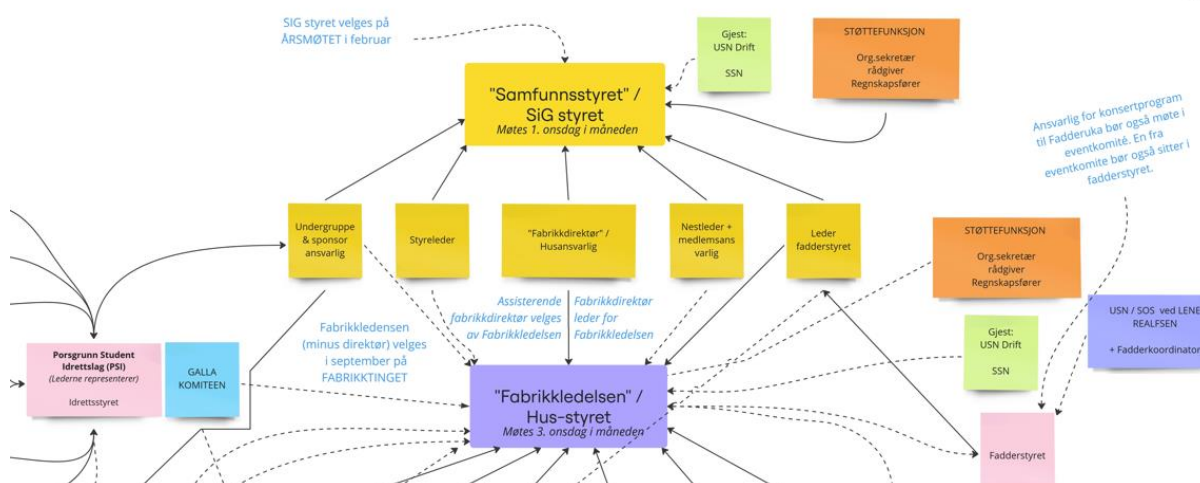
SIG styret velges på ÅRSMØTET i februar

Gjest:
USN Drift

SSN

STØTTEFUNKSJON

Org.sekretær
rådgiver
Regnskapsfører

"Samfunnsstyret" /
SiG styret
Møtes 1. onsdag i måneden

Ansvarlig for konsertprogram til Fadderuka bør også møte i eventkomité. En fra eventkomite bør også sitter i fadderstyret.

Undergruppe & sponsor ansvarlig

Styreleder

"Fabrikkdirektør" / Husansvarlig

Nestleder + medlemsansvarlig

Leder fadderstyret

STØTTEFUNKSJON

Org.sekretær
rådgiver
Regnskapsfører

Assisterende fabrikkdirektør velges av Fabrikkledelsen

Fabrikkdirektør leder for Fabrikkledelsen

Fabrikkledensen (minus direktør) velges i september på FABRIKKTINGET

USN / SOS ved LENE REALFSEN

+ Fadderkoordinator

Gjest:
USN Drift

SSN

Porsgrunn Student Idrettslag (PSI)
(Lederne representerer)

Idrettsstyret

GALLA KOMITEEN

"Fabrikkledelsen" /
Hus-styret
Møtes 3. onsdag i måneden

Fadderstyret